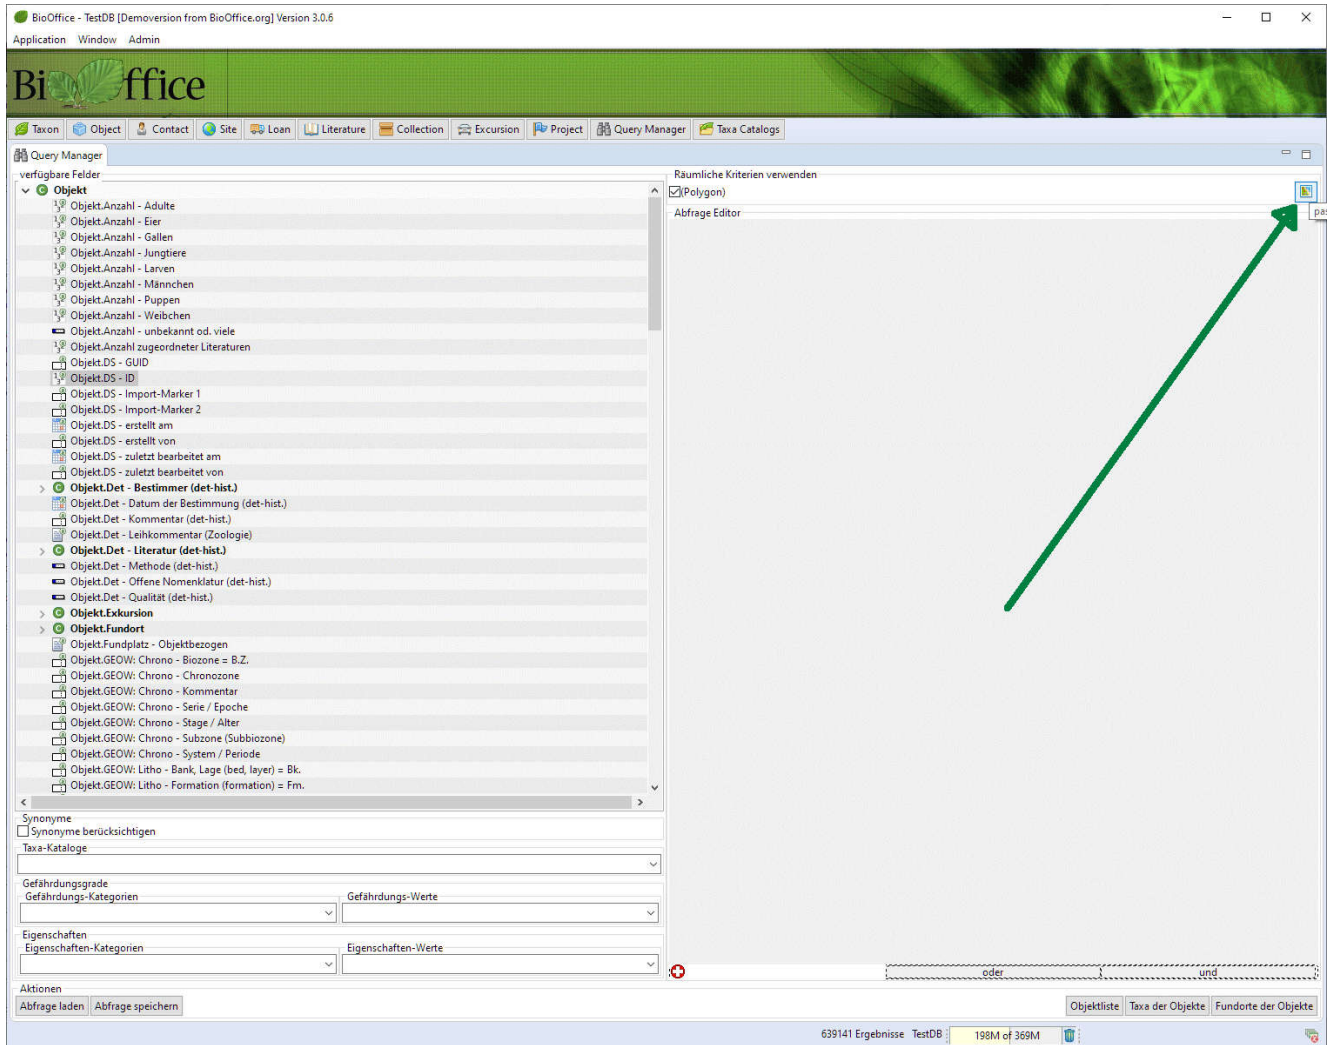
BioOffice - TestDB [Demoversion from BioOffice.org] Version 3.0.6

Application Window Admin

BiOffice

Taxon Object Contact Site Loan Literature Collection Excursion Project Query Manager Taxa Catalogs

Query Manager

verfügbare Felder

Objekt
Objekt.Anzahl - Adulte
Objekt.Anzahl - Eier
Objekt.Anzahl - Gallen
Objekt.Anzahl - Jungtiere
Objekt.Anzahl - Larven
Objekt.Anzahl - Männchen
Objekt.Anzahl - Puppen
Objekt.Anzahl - Weibchen
Objekt.Anzahl - unbekannt od. viele
Objekt.Anzahl zugeordneter Literaturen
Objekt.DS - GUID
Objekt.DS - ID
Objekt.DS - Import-Marker 1
Objekt.DS - Import-Marker 2
Objekt.DS - erstellt am
Objekt.DS - erstellt von
Objekt.DS - zuletzt bearbeitet am
Objekt.DS - zuletzt bearbeitet von
Objekt.Det - Bestimmer (det-hist.)
Objekt.Det - Datum der Bestimmung (det-hist.)
Objekt.Det - Kommentar (det-hist.)
Objekt.Det - Leihkommentar (Zoologie)
Objekt.Det - Literatur (det-hist.)
Objekt.Det - Methode (det-hist.)
Objekt.Det - Offene Nomenklatur (det-hist.)
Objekt.Det - Qualität (det-hist.)
Objekt.Exkursion
Objekt.Fundort
Objekt.Fundplatz - Objektbezogen
Objekt.GEOW: Chrono - Biozone = B.Z.
Objekt.GEOW: Chrono - Chronozone
Objekt.GEOW: Chrono - Kommentar
Objekt.GEOW: Chrono - Serie / Epoche
Objekt.GEOW: Chrono - Stage / Alter
Objekt.GEOW: Chrono - Subzone (Subbiozone)
Objekt.GEOW: Chrono - System / Periode
Objekt.GEOW: Litho - Bank, Lage (bed, layer) = Bk.
Objekt.GEOW: Litho - Formation (formation) = Fm.

Räumliche Kriterien verwenden
(Polygon)
Abfrage Editor
pa

Synonyme
Synonyme berücksichtigen
Taxa-Kataloge

Gefährdungsgrade
Gefährdungs-Kategorien
Gefährdungs-Werte

Eigenschaften
Eigenschaften-Kategorien
Eigenschaften-Werte

oder
und

Aktionen
Abfrage laden Abfrage speichern
Objektliste Taxa der Objekte Fundorte der Objekte

639141 Ergebnisse TestDB 198M of 369M